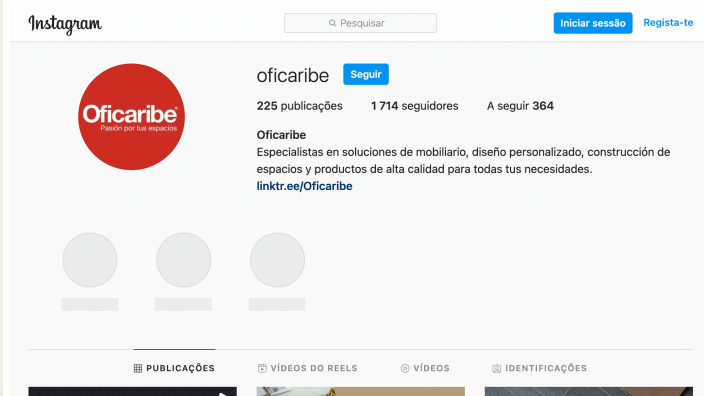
Instagram

Pesquisar

Iniciar sessão

Regista-te

Oficaribe
Pasión por tus espacios

oficaribe

Seguir

225 publicações

1 714 seguidores

A seguir 364

Oficaribe

Especialistas en soluciones de mobiliario, diseño personalizado, construcción de espacios y productos de alta calidad para todas tus necesidades.

linktr.ee/Oficaribe

PUBLICAÇÕES

VÍDEOS DO REELS

VÍDEOS

IDENTIFICAÇÕES